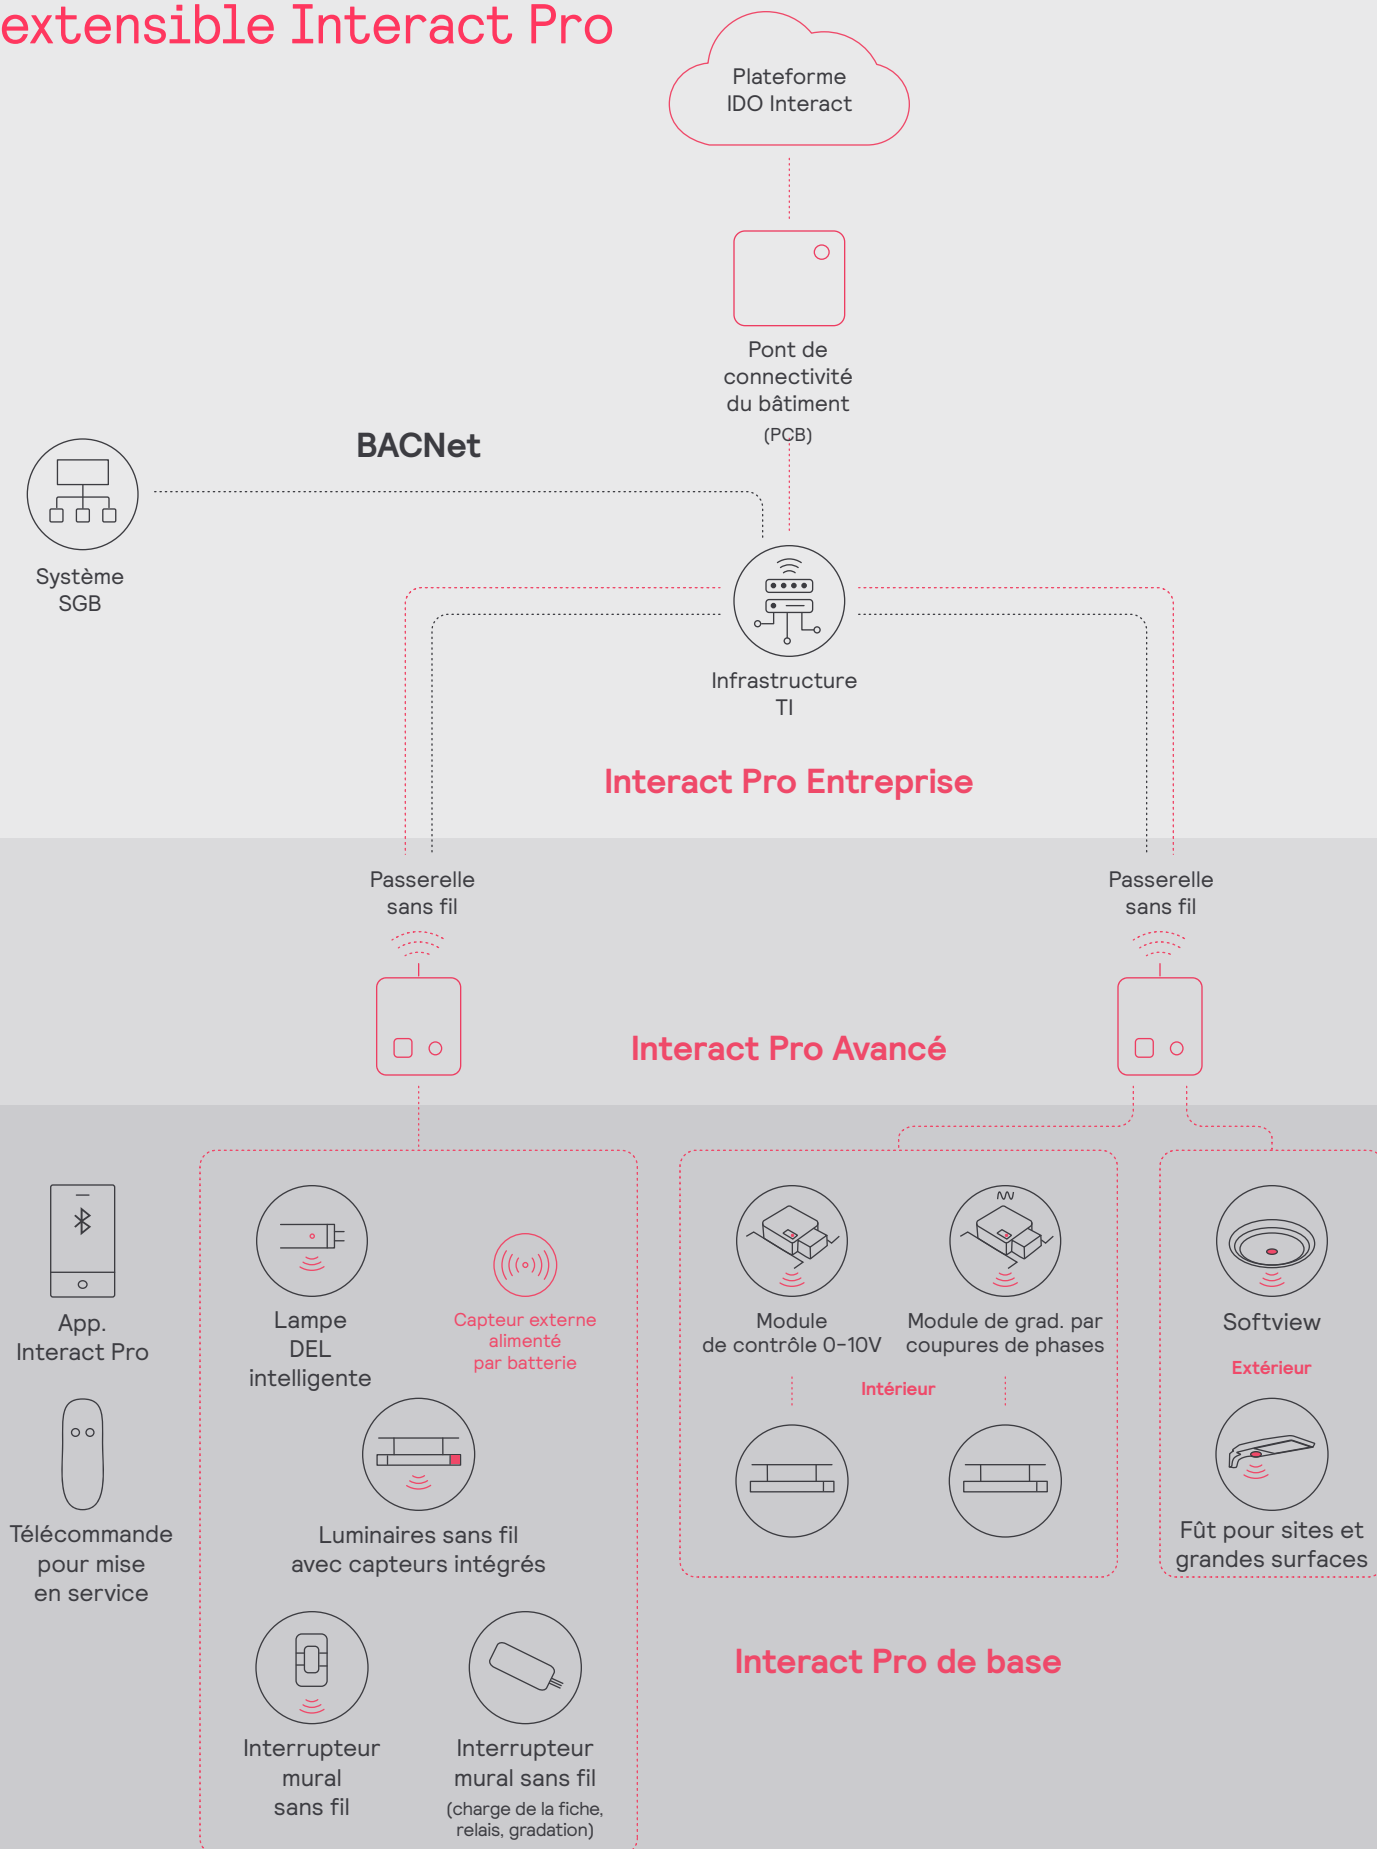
extensible Interact Pro

Plateforme IDO Interact

Pont de connectivité du bâtiment (PCB)

BACNet

Système SGB

Infrastructure TI

Interact Pro Entreprise

Passerelle sans fil

Passerelle sans fil

Interact Pro Avancé

App. Interact Pro

Télécommande pour mise en service

Lampe DEL intelligente

Capteur externe alimenté par batterie

Luminaires sans fil avec capteurs intégrés

Interrupteur mural sans fil

Interrupteur mural sans fil (charge de la fiche, relais, gradation)

Module de contrôle 0-10V

Module de grad. par coupures de phases

Intérieur

Softview

Extérieur

Fût pour sites et grandes surfaces

Interact Pro de base